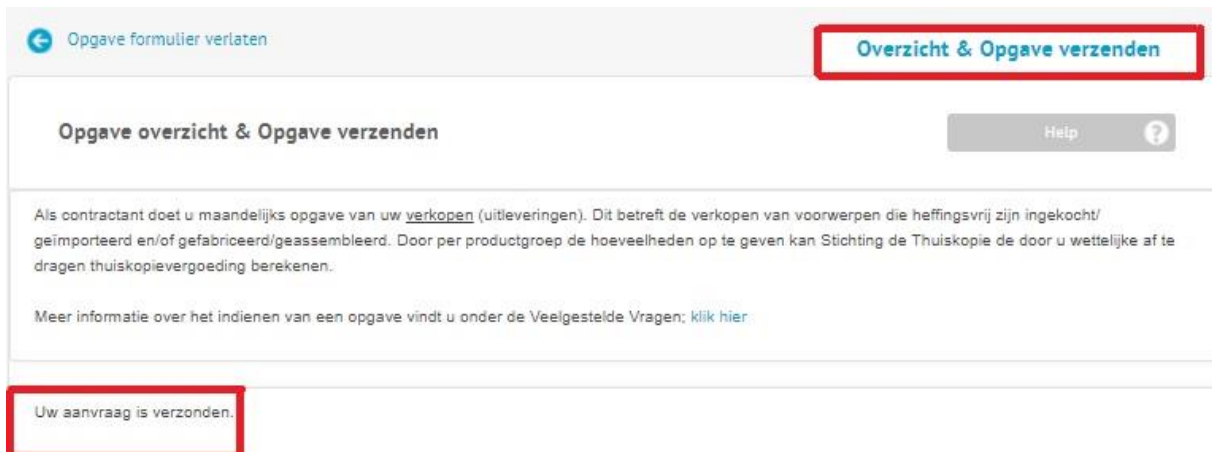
Opgave formulier verlaten

Overzicht & Opgave verzenden

Opgave overzicht & Opgave verzenden

Help

Als contractant doet u maandelijks opgave van uw verkopen (uitleveringen). Dit betreft de verkopen van voorwerpen die heffingsvrij zijn ingekocht/ geïmporteerd en/of gefabriceerd/geassembleerd. Door per productgroep de hoeveelheden op te geven kan Stichting de Thuiskopie de door u wettelijke af te dragen thuiskopievergoeding berekenen.

Meer informatie over het indienen van een opgave vindt u onder de Veelgestelde Vragen; klik hier

Uw aanvraag is verzonden.